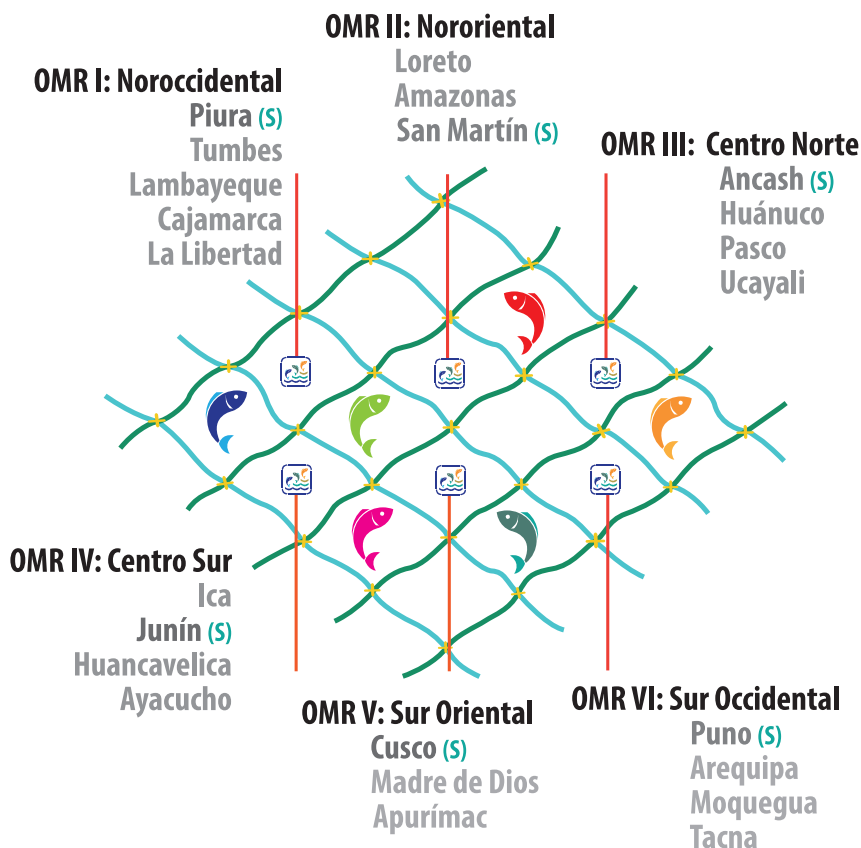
OMR II: Nororiental
Loreto
Amazonas
San Martín (S)

OMR I: Noroccidental
Piura (S)
Tumbes
Lambayeque
Cajamarca
La Libertad

OMR III: Centro Norte
Ancash (S)
Huánuco
Pasco
Ucayali

OMR IV: Centro Sur
Ica
Junín (S)
Huancavelica
Ayacucho

OMR V: Sur Oriental
Cusco (S)
Madre de Dios
Apurímac

OMR VI: Sur Occidental
Puno (S)
Arequipa
Moquegua
Tacna